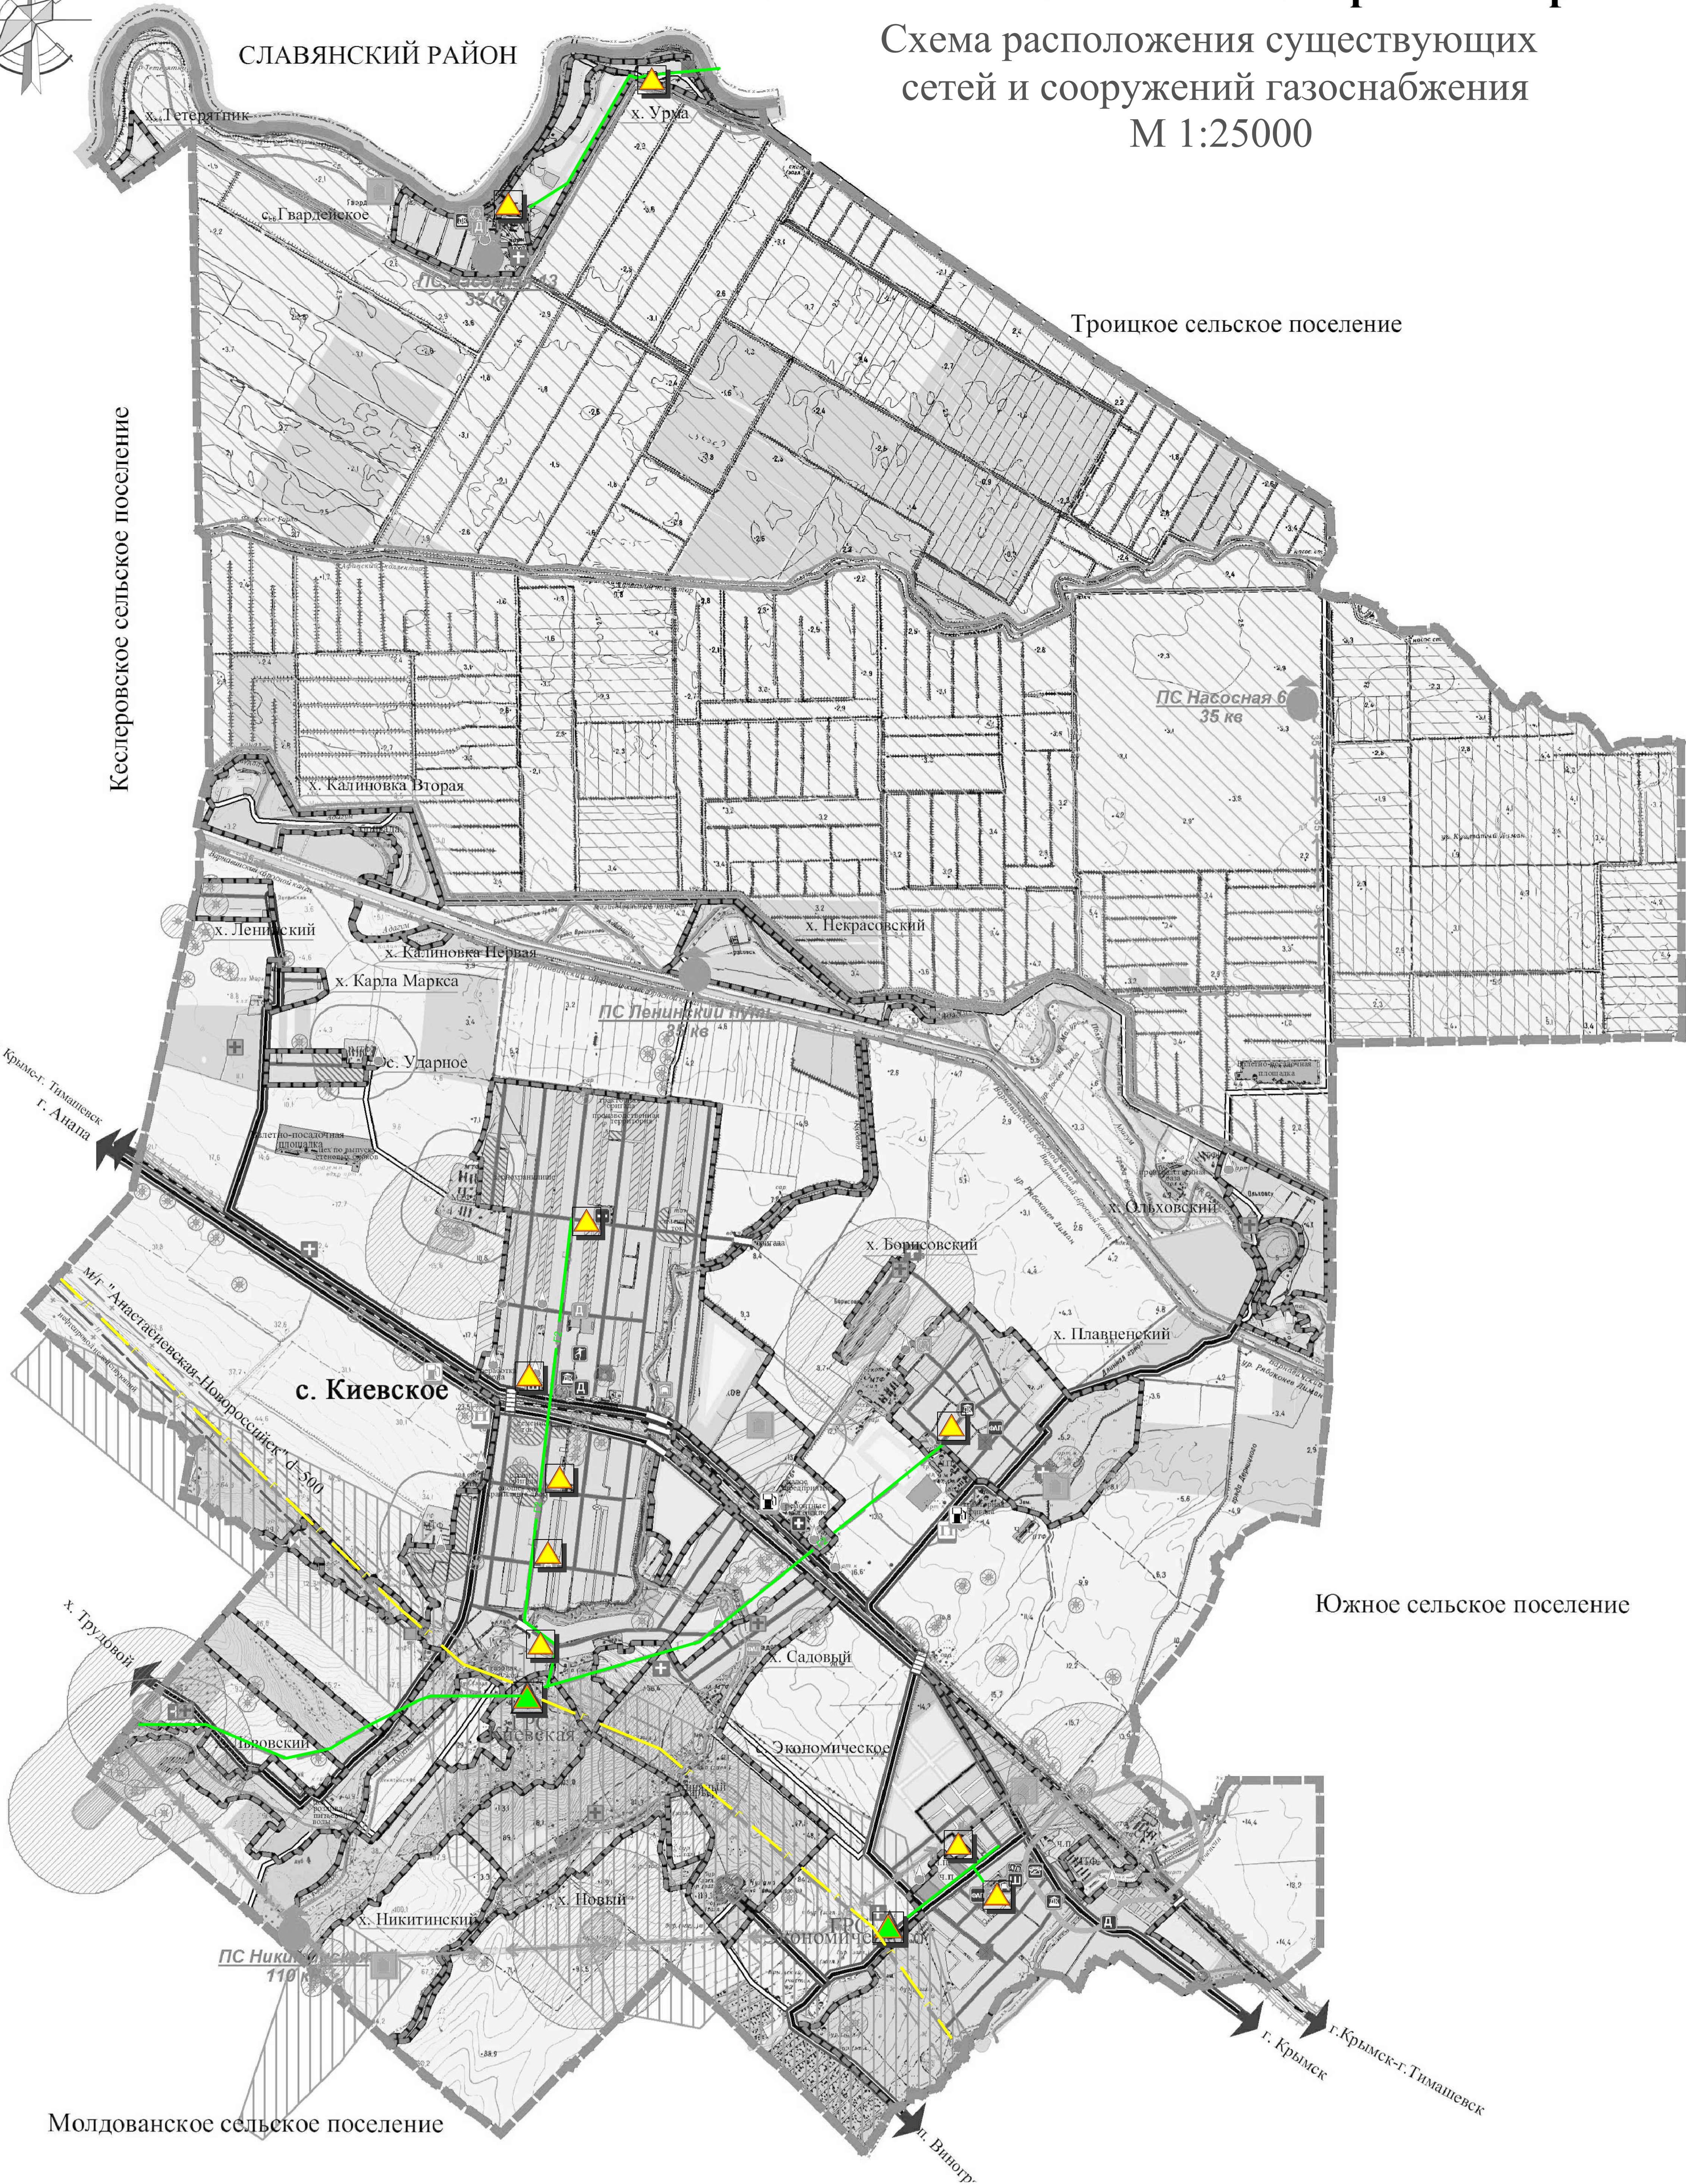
СЛАВЯНСКИЙ РАЙОН

Схема расположения существующих сетей и сооружений газоснабжения
М 1:25000

х. Урма
х. Тетерятник
с. Гвардейское
35 кв
Троицкое сельское поселение
Кеслеровское сельское поселение
ПС Насосная 6
35 кв
х. Калиновка Вторая
х. Ленинский
х. Калиновка Первая
х. Карла Маркса
х. Некрасовский
ПС Ленинский Путь
35 кв
с. Ударное
Крымск-г. Тимашевск
г. Анапа
х. Ольховский
х. Борисовский
м/г "Анастасиевская-Новороссийск" d-500
х. Плавненский
с. Киевское
Южное сельское поселение
х. Трудовой
х. Садовый
Киевская
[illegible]ьвовский
с. Экономическое
х. Новый
х. Никитинский
ПС Ники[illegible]
110
ГРС
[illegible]ономическ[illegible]
г. Крымск
г.Крымск-г.Тимашевск
Молдованское сельское поселение
п. Виногр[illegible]